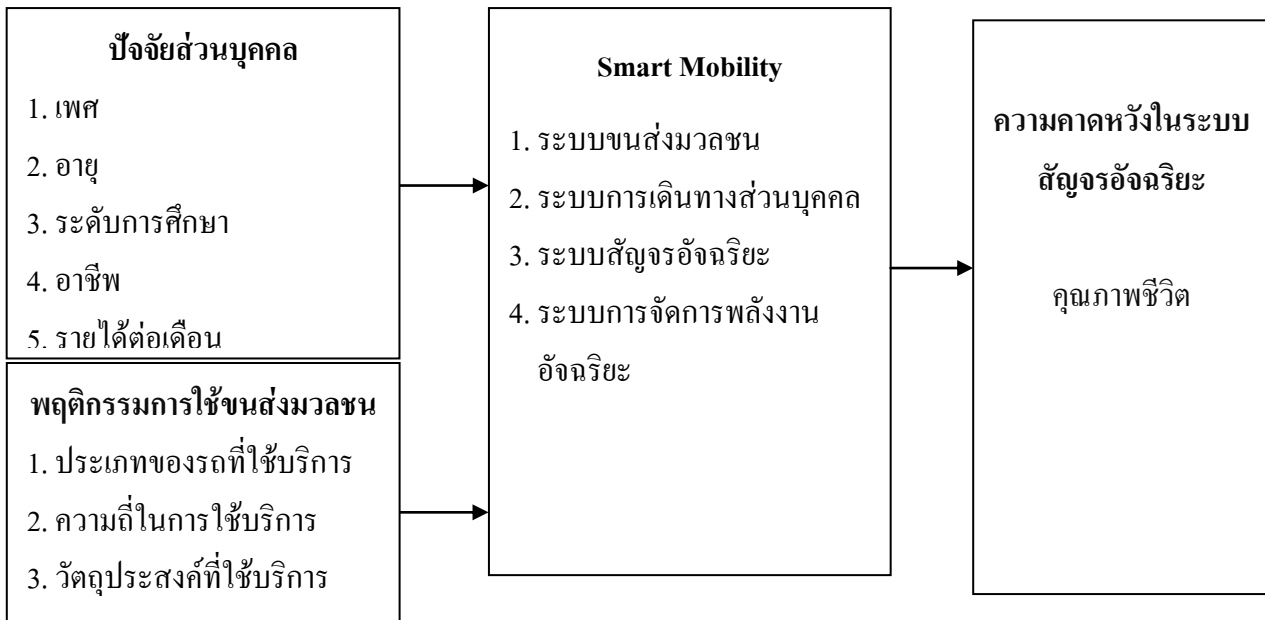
ปัจจัยส่วนบุคคล

1. เพศ
2. อายุ
3. ระดับการศึกษา
4. อาชีพ
5. รายได้ต่อเดือน

พฤติกรรมการใช้ขนส่งมวลชน

1. ประเภทของรถที่ใช้บริการ
2. ความถี่ในการใช้บริการ
3. วัตถุประสงค์ที่ใช้บริการ

Smart Mobility

1. ระบบขนส่งมวลชน
2. ระบบการเดินทางส่วนบุคคล
3. ระบบสัญจรอัจฉริยะ
4. ระบบการจัดการพลังงานอัจฉริยะ

ความคาดหวังในระบบสัญจรอัจฉริยะ

คุณภาพชีวิต